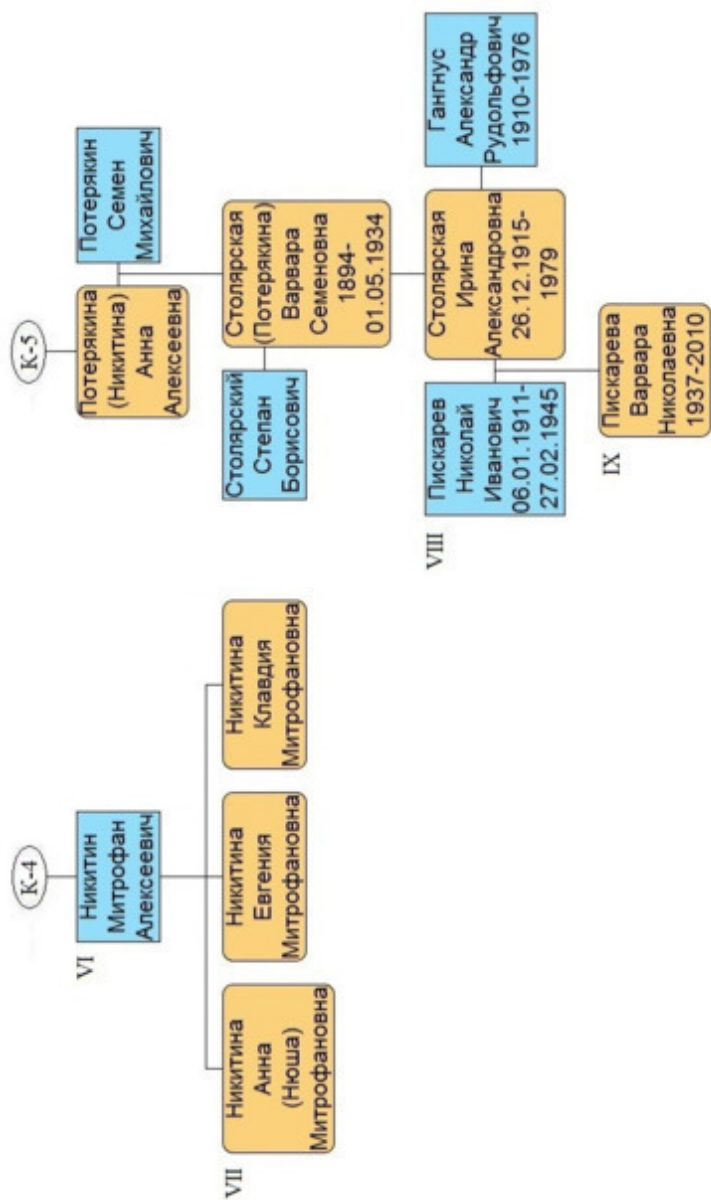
K-4

VI

Никитин Митрофан Алексеевич

VII

Никитина Анна (Нюша) Митрофановна

Никитина Евгения Митрофановна

Никитина Клавдия Митрофановна

K-5

Потерякина (Никитина) Анна Алексеевна

Потерякин Семен Михайлович

Столярский Степан Борисович

Столярская (Потерякина) Варвара Семеновна 1894-01.05.1934

VIII

Пискарев Николай Иванович 06.01.1911-27.02.1945

Столярская Ирина Александровна 26.12.1915-1979

Гангнус Александр Рудольфович 1910-1976

IX

Пискарева Варвара Николаевна 1937-2010